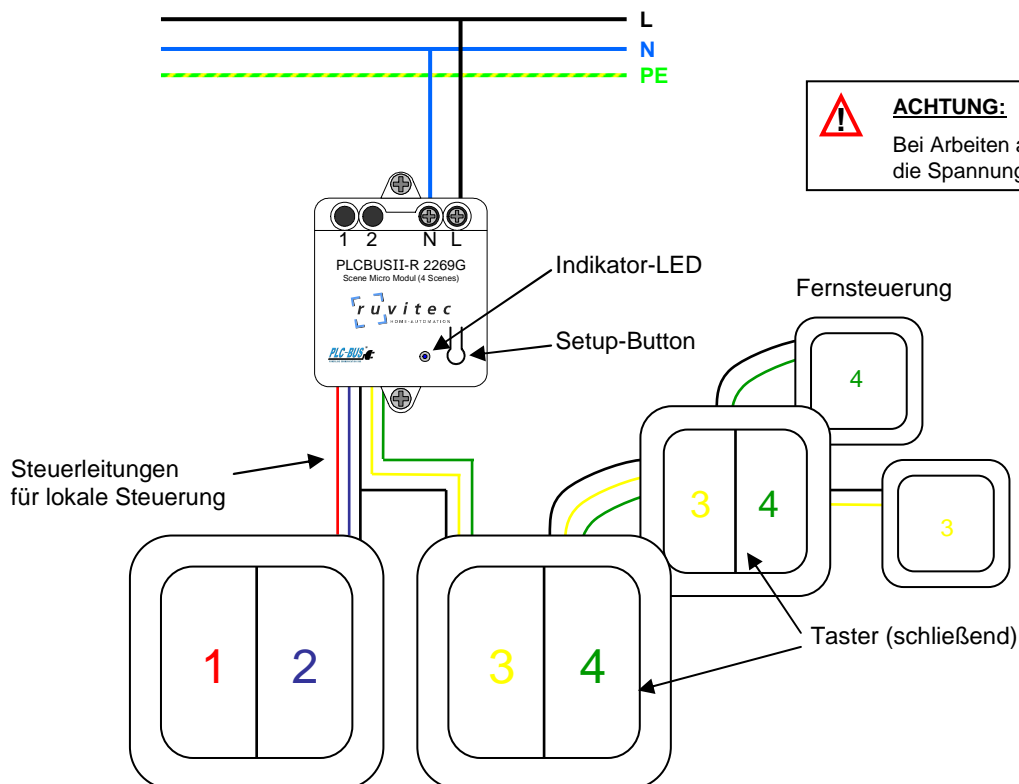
L
N
PE

ACHTUNG:
Bei Arbeiten a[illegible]
die Spannung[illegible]

1 2 N L
PLCBUSII-R 2269G
Scene Micro Modul (4 Scenes)
ruvitec
HOME-AUTOMATION
PLC-BUS

Indikator-LED
Setup-Button
Fernsteuerung
4
Steuerleitungen
für lokale Steuerung
3 4
3
1 2
3 4
Taster (schließend)